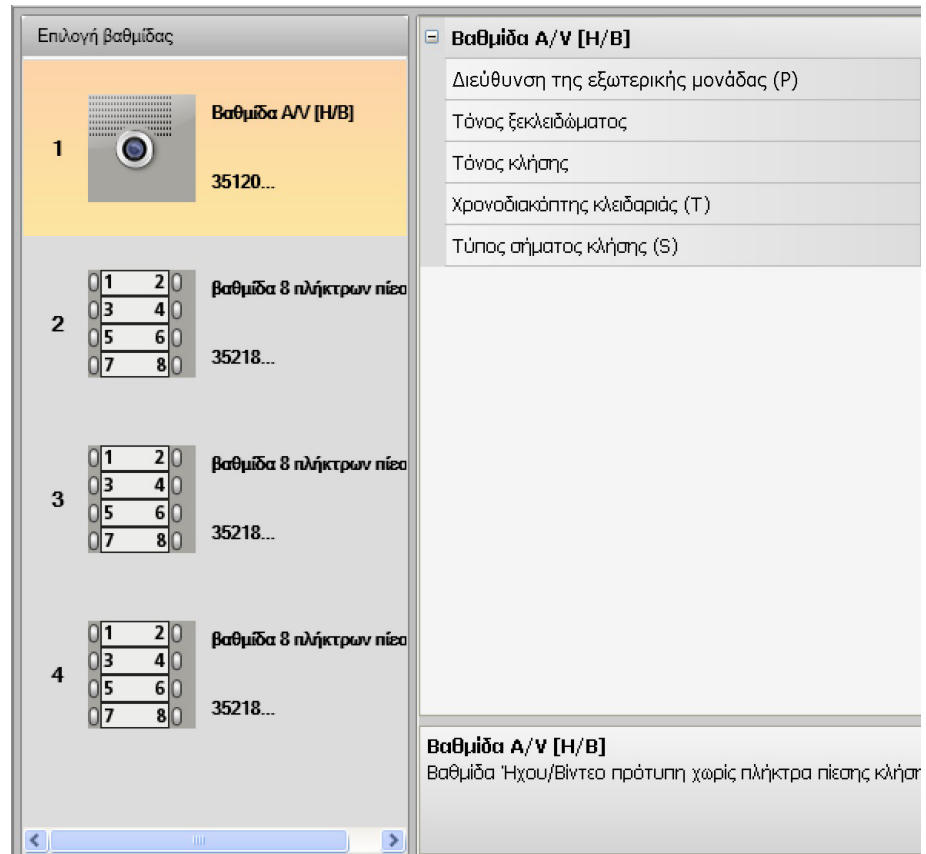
Επιλογή βαθμίδας

1

Βαθμίδα A/V [H/B]

35120...

2

| 1 | 2 |
|---|---|
| 3 | 4 |
| 5 | 6 |
| 7 | 8 |

βαθμίδα 8 πλήκτρων πίεσ

35218...

3

| 1 | 2 |
|---|---|
| 3 | 4 |
| 5 | 6 |
| 7 | 8 |

βαθμίδα 8 πλήκτρων πίεσ

35218...

4

| 1 | 2 |
|---|---|
| 3 | 4 |
| 5 | 6 |
| 7 | 8 |

βαθμίδα 8 πλήκτρων πίεσ

35218...

⊟ Βαθμίδα A/V [H/B]

Διεύθυνση της εξωτερικής μονάδας (P)

Τόνος ξεκλειδώματος

Τόνος κλήσης

Χρονοδιακόπτης κλειδαριάς (T)

Τύπος σήματος κλήσης (S)

Βαθμίδα A/V [H/B]

Βαθμίδα Ήχου/Βίντεο πρότυπη χωρίς πλήκτρα πίεσης κλήσ